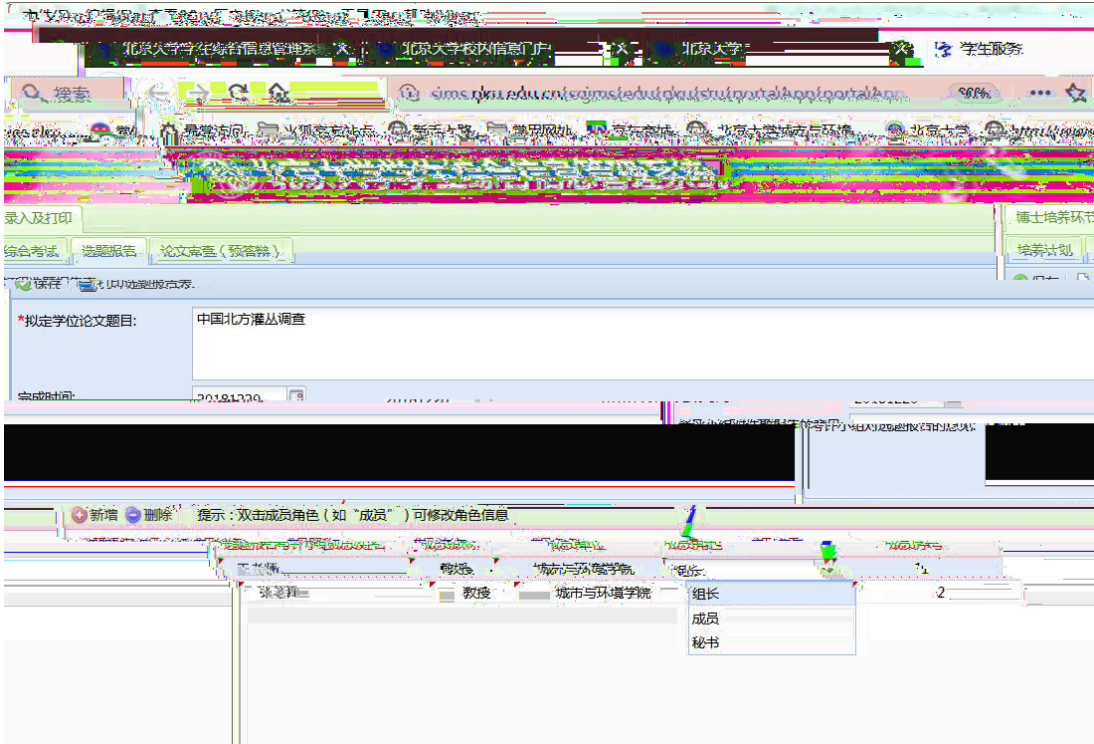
北京大学学生综合信息管理系统 × 北京大学校内信息门户 × 北京大学 × 学生服务

搜索

sims.pku.edu.cn/ssims/edu/pku/stu/portal/app/portal/app

最常访问 火狐官方站点 新手上路 常用网址 京东商城 北京大学城市与环境 北京大学

录入及打印

综合考试 选题报告 论文审查（预答辩）

博士培养环节

培养计划

保存 提交 打印选题报告表

*拟定学位论文题目: 中国北方灌丛调查

完成时间: 20181229

新增 删除 提示：双击成员角色（如"成员"）可修改角色信息

张老师 教授 城市与环境学院 组长

张老师 教授 城市与环境学院 2

组长
成员
秘书